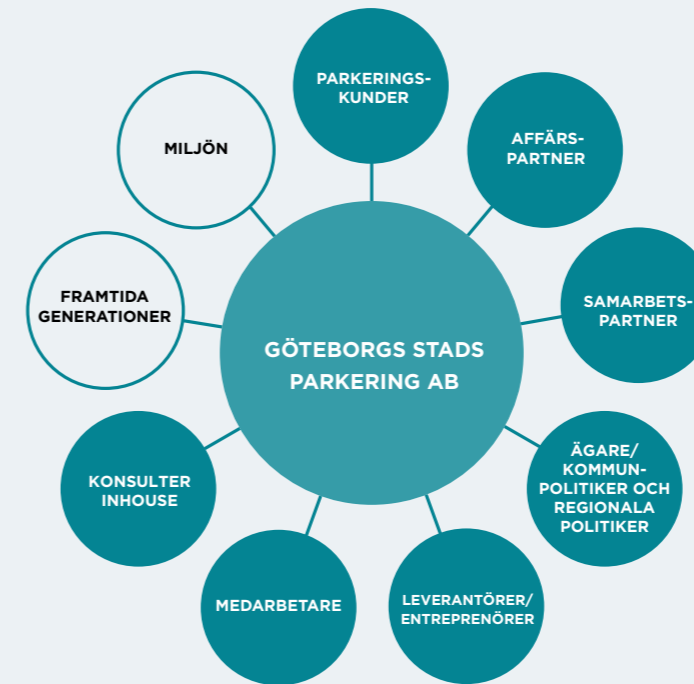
GÖTEBORGS STADS PARKERING AB

PARKERINGSKUNDER

AFFÄRSPARTNER

SAMARBETSPARTNER

ÄGARE/ KOMMUNPOLITIKER OCH REGIONALA POLITIKER

LEVERANTÖRER/ ENTREPRENÖRER

MEDARBETARE

KONSULTER INHOUSE

FRAMTIDA GENERATIONER

MILJÖN